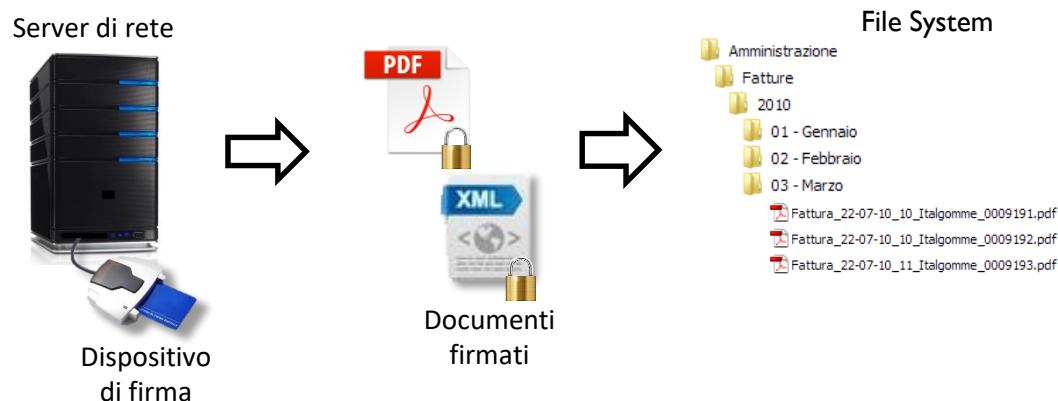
Server di rete

Dispositivo di firma

PDF

XML

Documenti firmati

File System

Amministrazione

Fatture

2010

01 - Gennaio

02 - Febbraio

03 - Marzo

Fattura_22-07-10_10_Italgomme_0009191.pdf

Fattura_22-07-10_10_Italgomme_0009192.pdf

Fattura_22-07-10_11_Italgomme_0009193.pdf